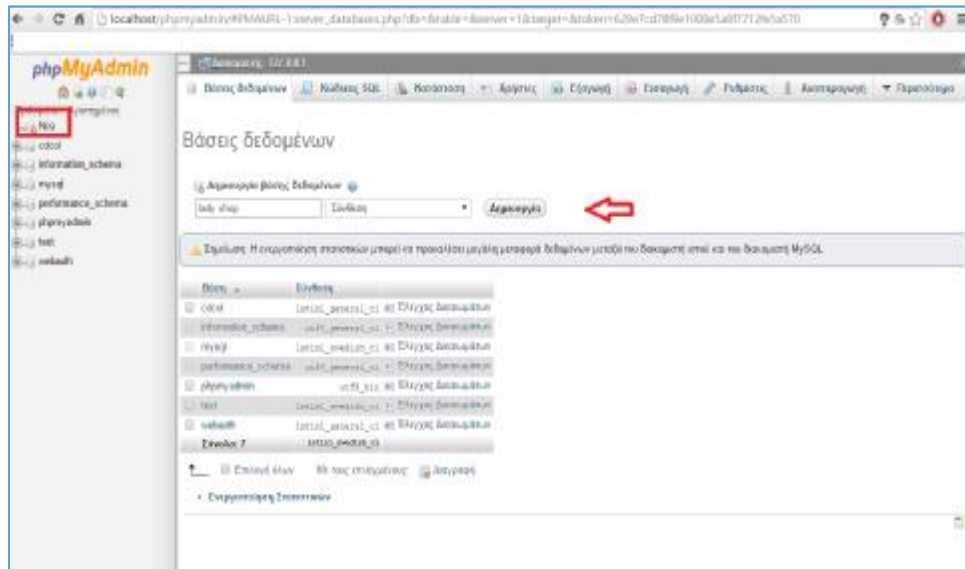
localhost/phpmyadmin/#PMAURL-1:server_databases.php?db=&table=&server=1&target=&token=

phpMyAdmin

Νέα
cdcol
information_schema
mysql
performance_schema
phpmyadmin
test
webauth

Διακομιστής: 127.0.0.1

Βάσεις δεδομένων | Κώδικας SQL | Κατάσταση | Χρήστες | Εξαγωγή | Εισαγωγή | Ρυθμίσεις | Αναπαραγωγή | Περισσότερα

Βάσεις δεδομένων

Δημιουργία βάσης δεδομένων

lady shop | Σύνθεση | Δημιουργία

Σημείωση: Η ενεργοποίηση στατιστικών μπορεί να προκαλέσει μεγάλη μεταφορά δεδομένων μεταξύ του διακομιστή ιστού και του διακομιστή MySQL.

| Βάση | Σύνθεση |
|---|---|
| cdcol | latin1_general_ci Έλεγχος δικαιωμάτων |
| information_schema | utf8_general_ci Έλεγχος δικαιωμάτων |
| mysql | latin1_swedish_ci Έλεγχος δικαιωμάτων |
| performance_schema | utf8_general_ci Έλεγχος δικαιωμάτων |
| phpmyadmin | utf8_bin Έλεγχος δικαιωμάτων |
| test | latin1_swedish_ci Έλεγχος δικαιωμάτων |
| webauth | latin1_general_ci Έλεγχος δικαιωμάτων |
| Σύνολο: 7 | latin1_swedish_ci |

Επιλογή όλων | Με τους επιλεγμένους: | Διαγραφή

Ενεργοποίηση Στατιστικών